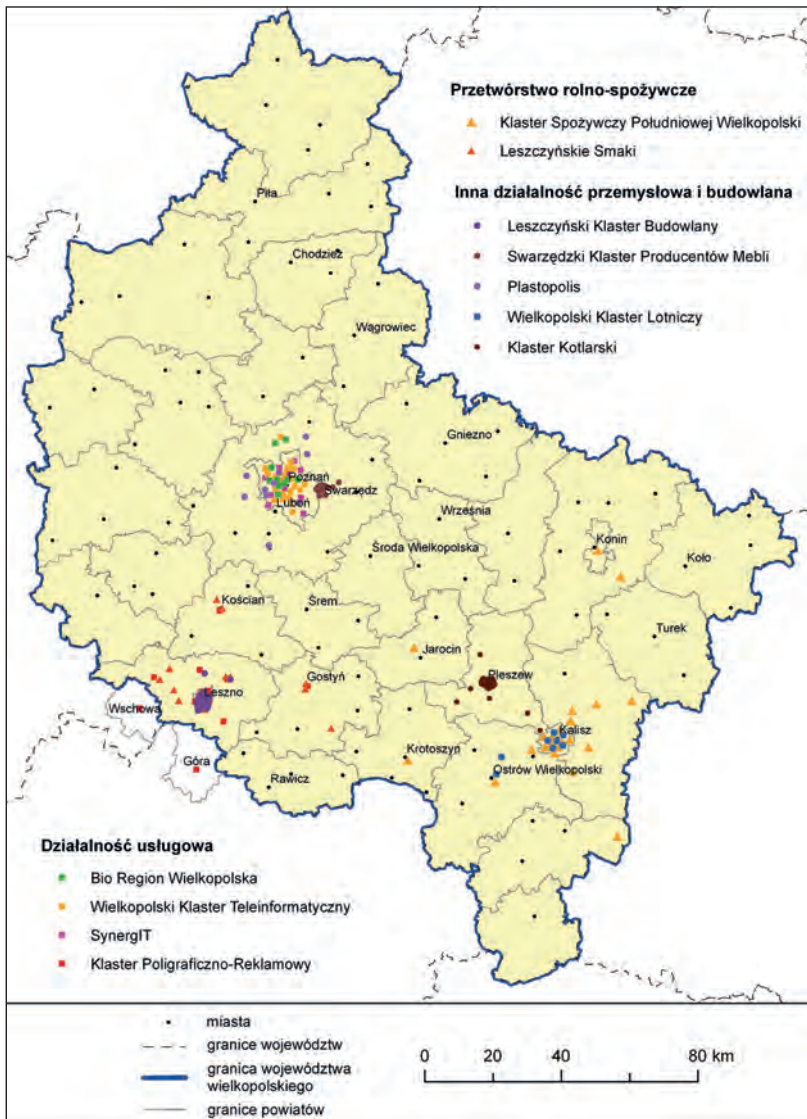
Przetwórstwo rolno-spożywcze

Klaster Spożywczy Południowej Wielkopolski

Leszczyńskie Smaki

Inna działalność przemysłowa i budowlana

Leszczyński Klaster Budowlany

Swarzędzki Klaster Producentów Mebli

Plastopolis

Wielkopolski Klaster Lotniczy

Klaster Kotlarski

Piła

Chodzież

Wągrowiec

Gniezno

Poznań

Swarzędz

Luboń

Września

Środa Wielkopolska

Konin

Koło

Kościan

Śrem

Turek

Jarocin

Pleszew

Gostyń

Leszno

Wschowa

Kalisz

Krotoszyn

Ostrów Wielkopolski

Góra

Rawicz

Działalność usługowa

Bio Region Wielkopolska

Wielkopolski Klaster Teleinformatyczny

SynergIT

Klaster Poligraficzno-Reklamowy

miasta

granice województw

granica województwa wielkopolskiego

granice powiatów

0 20 40 80 km